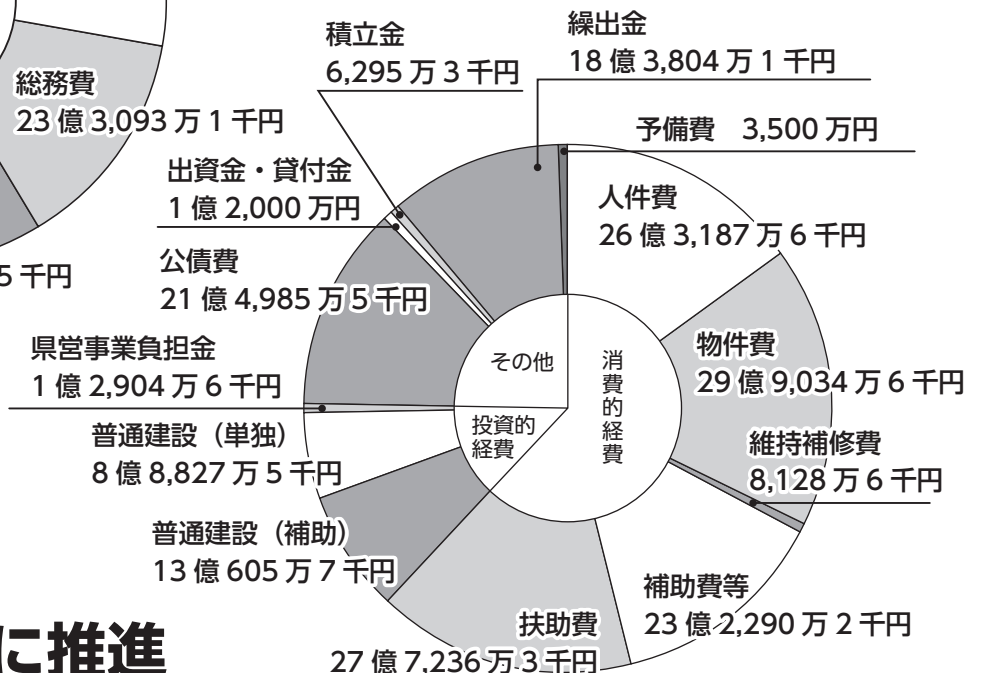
総務費
23 億 3,093 万 1 千円

5 千円

積立金
6,295 万 3 千円

繰出金
18 億 3,804 万 1 千円

予備費　3,500 万円

出資金・貸付金
1 億 2,000 万円

人件費
26 億 3,187 万 6 千円

公債費
21 億 4,985 万 5 千円

県営事業負担金
1 億 2,904 万 6 千円

その他

消費的経費

投資的経費

物件費
29 億 9,034 万 6 千円

普通建設（単独）
8 億 8,827 万 5 千円

維持補修費
8,128 万 6 千円

普通建設（補助）
13 億 605 万 7 千円

補助費等
23 億 2,290 万 2 千円

扶助費
27 億 7,236 万 3 千円

に推進